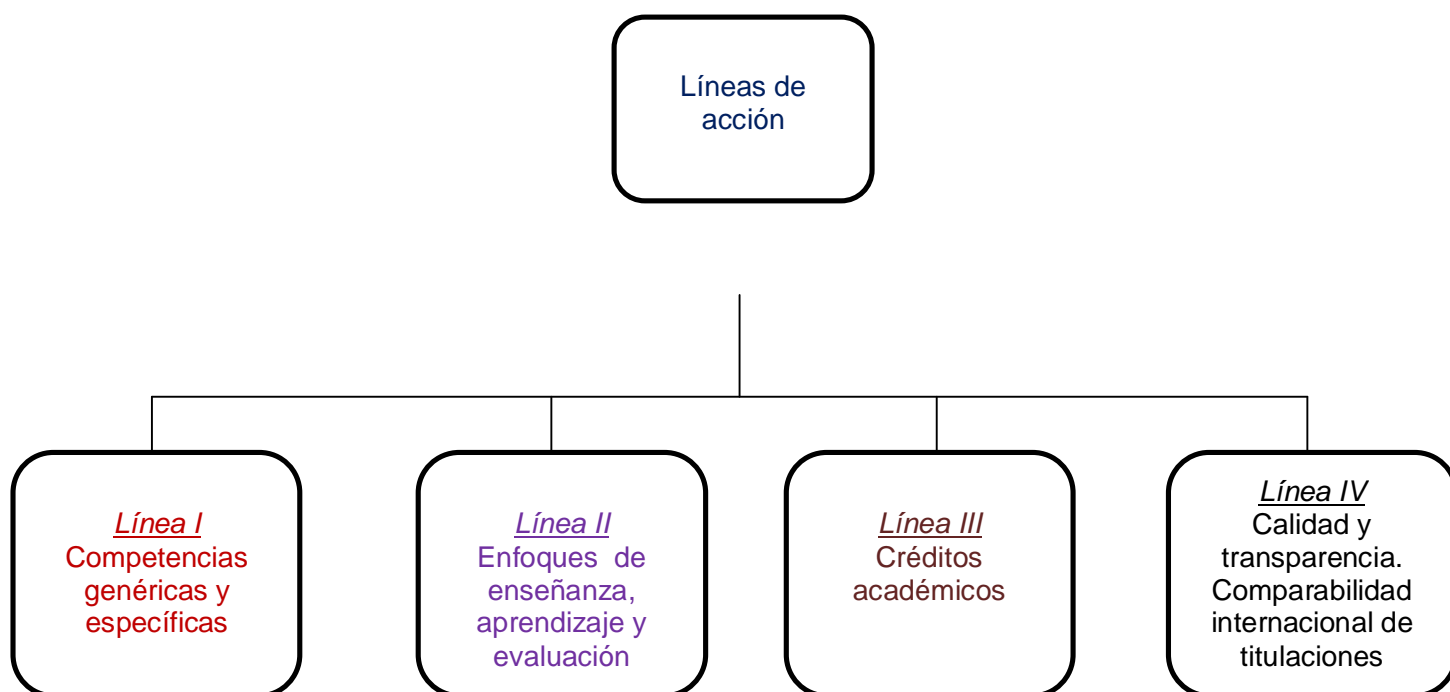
Líneas de acción

Línea I
Competencias genéricas y específicas

Línea II
Enfoques de enseñanza, aprendizaje y evaluación

Línea III
Créditos académicos

Línea IV
Calidad y transparencia. Comparabilidad internacional de titulaciones